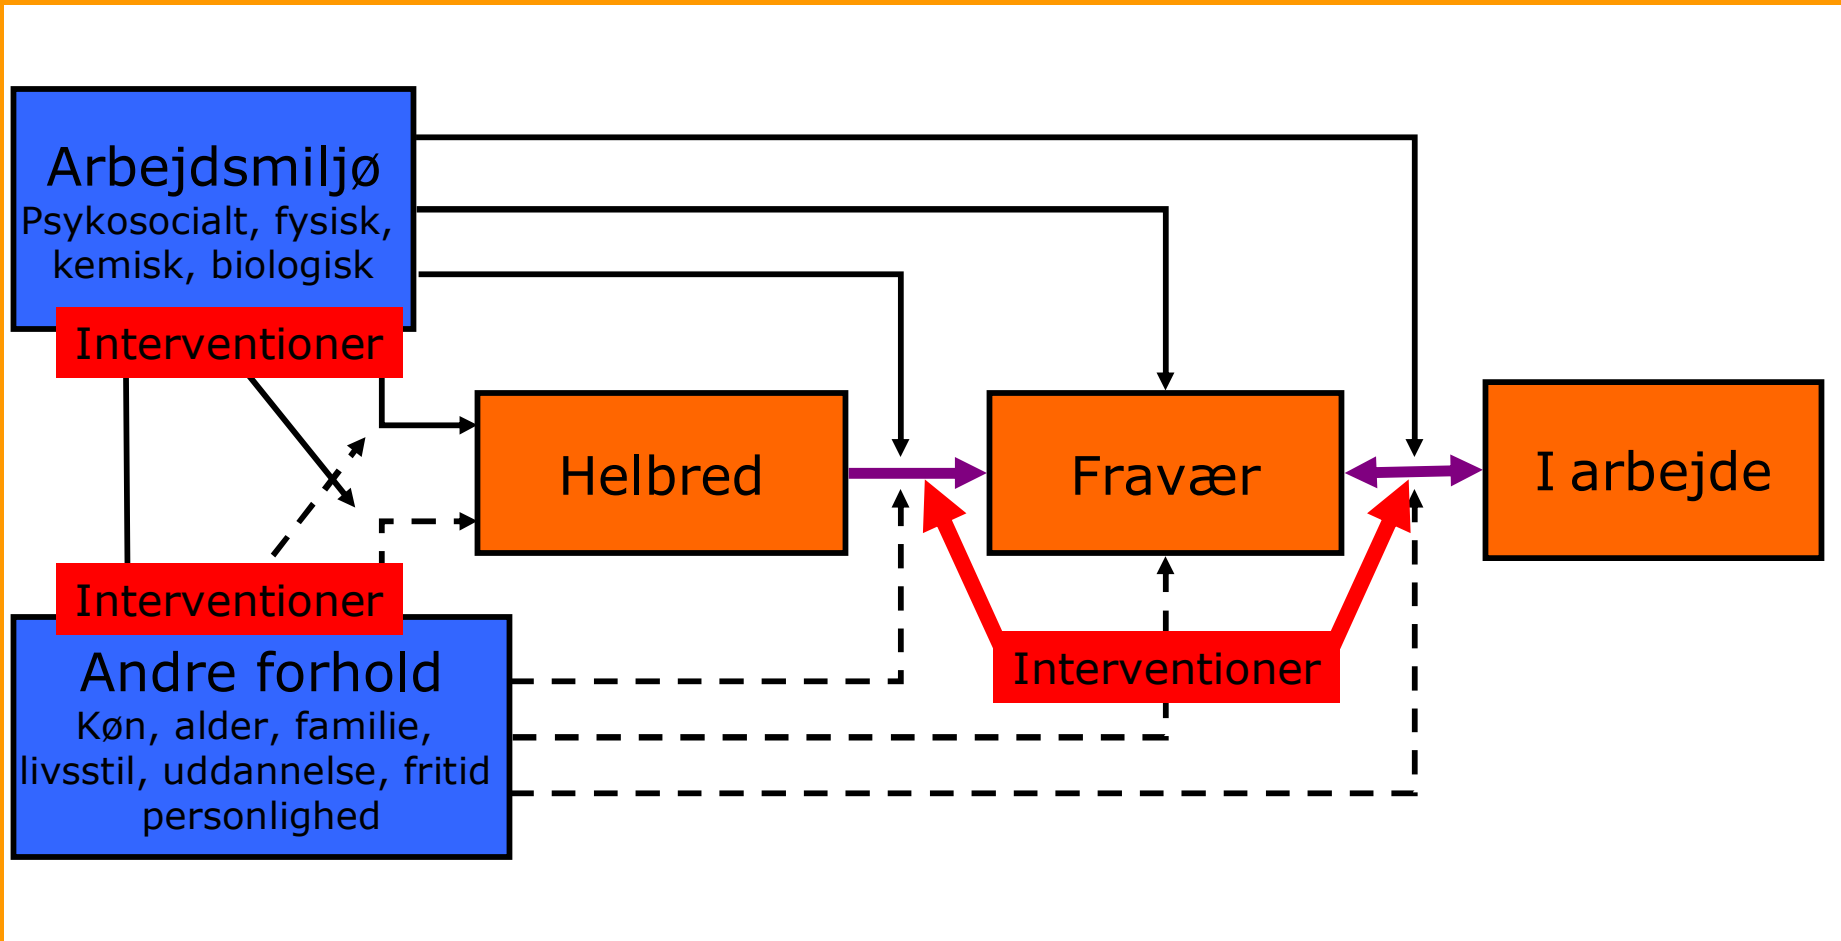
Arbejdsmiljø
Psykosocialt, fysisk, kemisk, biologisk

Interventioner

Helbred

Fravær

I arbejde

Interventioner

Andre forhold
Køn, alder, familie, livsstil, uddannelse, fritid personlighed

Interventioner